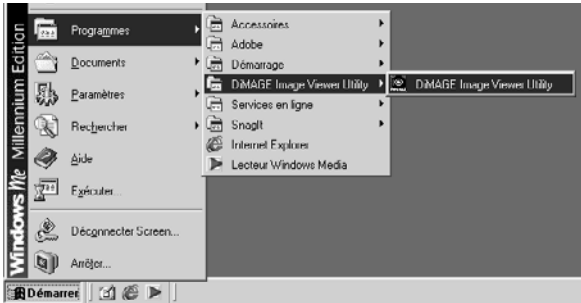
Windows Me Millennium Edition

Programmes
Documents
Paramètres
Rechercher
Aide
Exécuter...
Déconnecter Screen...
Arrêter...

Accessoires
Adobe
Démarrage
DiMAGE Image Viewer Utility
Services en ligne
SnagIt
Internet Explorer
Lecteur Windows Media

DiMAGE Image Viewer Utility

Démarrer